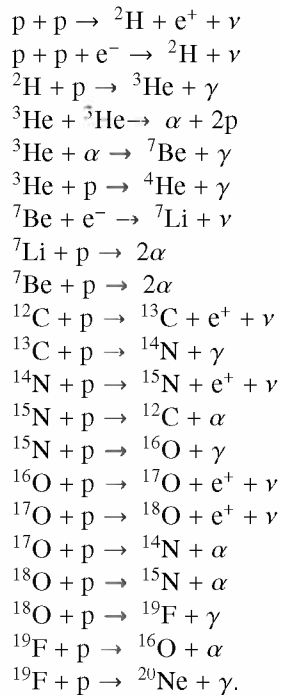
$p + p \rightarrow {}^{2}H + e^{+} + \nu$
$p + p + e^{-} \rightarrow {}^{2}H + \nu$
${}^{2}H + p \rightarrow {}^{3}He + \gamma$
${}^{3}He + {}^{3}He \rightarrow \alpha + 2p$
${}^{3}He + \alpha \rightarrow {}^{7}Be + \gamma$
${}^{3}He + p \rightarrow {}^{4}He + \gamma$
${}^{7}Be + e^{-} \rightarrow {}^{7}Li + \nu$
${}^{7}Li + p \rightarrow 2\alpha$
${}^{7}Be + p \rightarrow 2\alpha$
${}^{12}C + p \rightarrow {}^{13}C + e^{+} + \nu$
${}^{13}C + p \rightarrow {}^{14}N + \gamma$
${}^{14}N + p \rightarrow {}^{15}N + e^{+} + \nu$
${}^{15}N + p \rightarrow {}^{12}C + \alpha$
${}^{15}N + p \rightarrow {}^{16}O + \gamma$
${}^{16}O + p \rightarrow {}^{17}O + e^{+} + \nu$
${}^{17}O + p \rightarrow {}^{18}O + e^{+} + \nu$
${}^{17}O + p \rightarrow {}^{14}N + \alpha$
${}^{18}O + p \rightarrow {}^{15}N + \alpha$
${}^{18}O + p \rightarrow {}^{19}F + \gamma$
${}^{19}F + p \rightarrow {}^{16}O + \alpha$
${}^{19}F + p \rightarrow {}^{20}Ne + \gamma.$